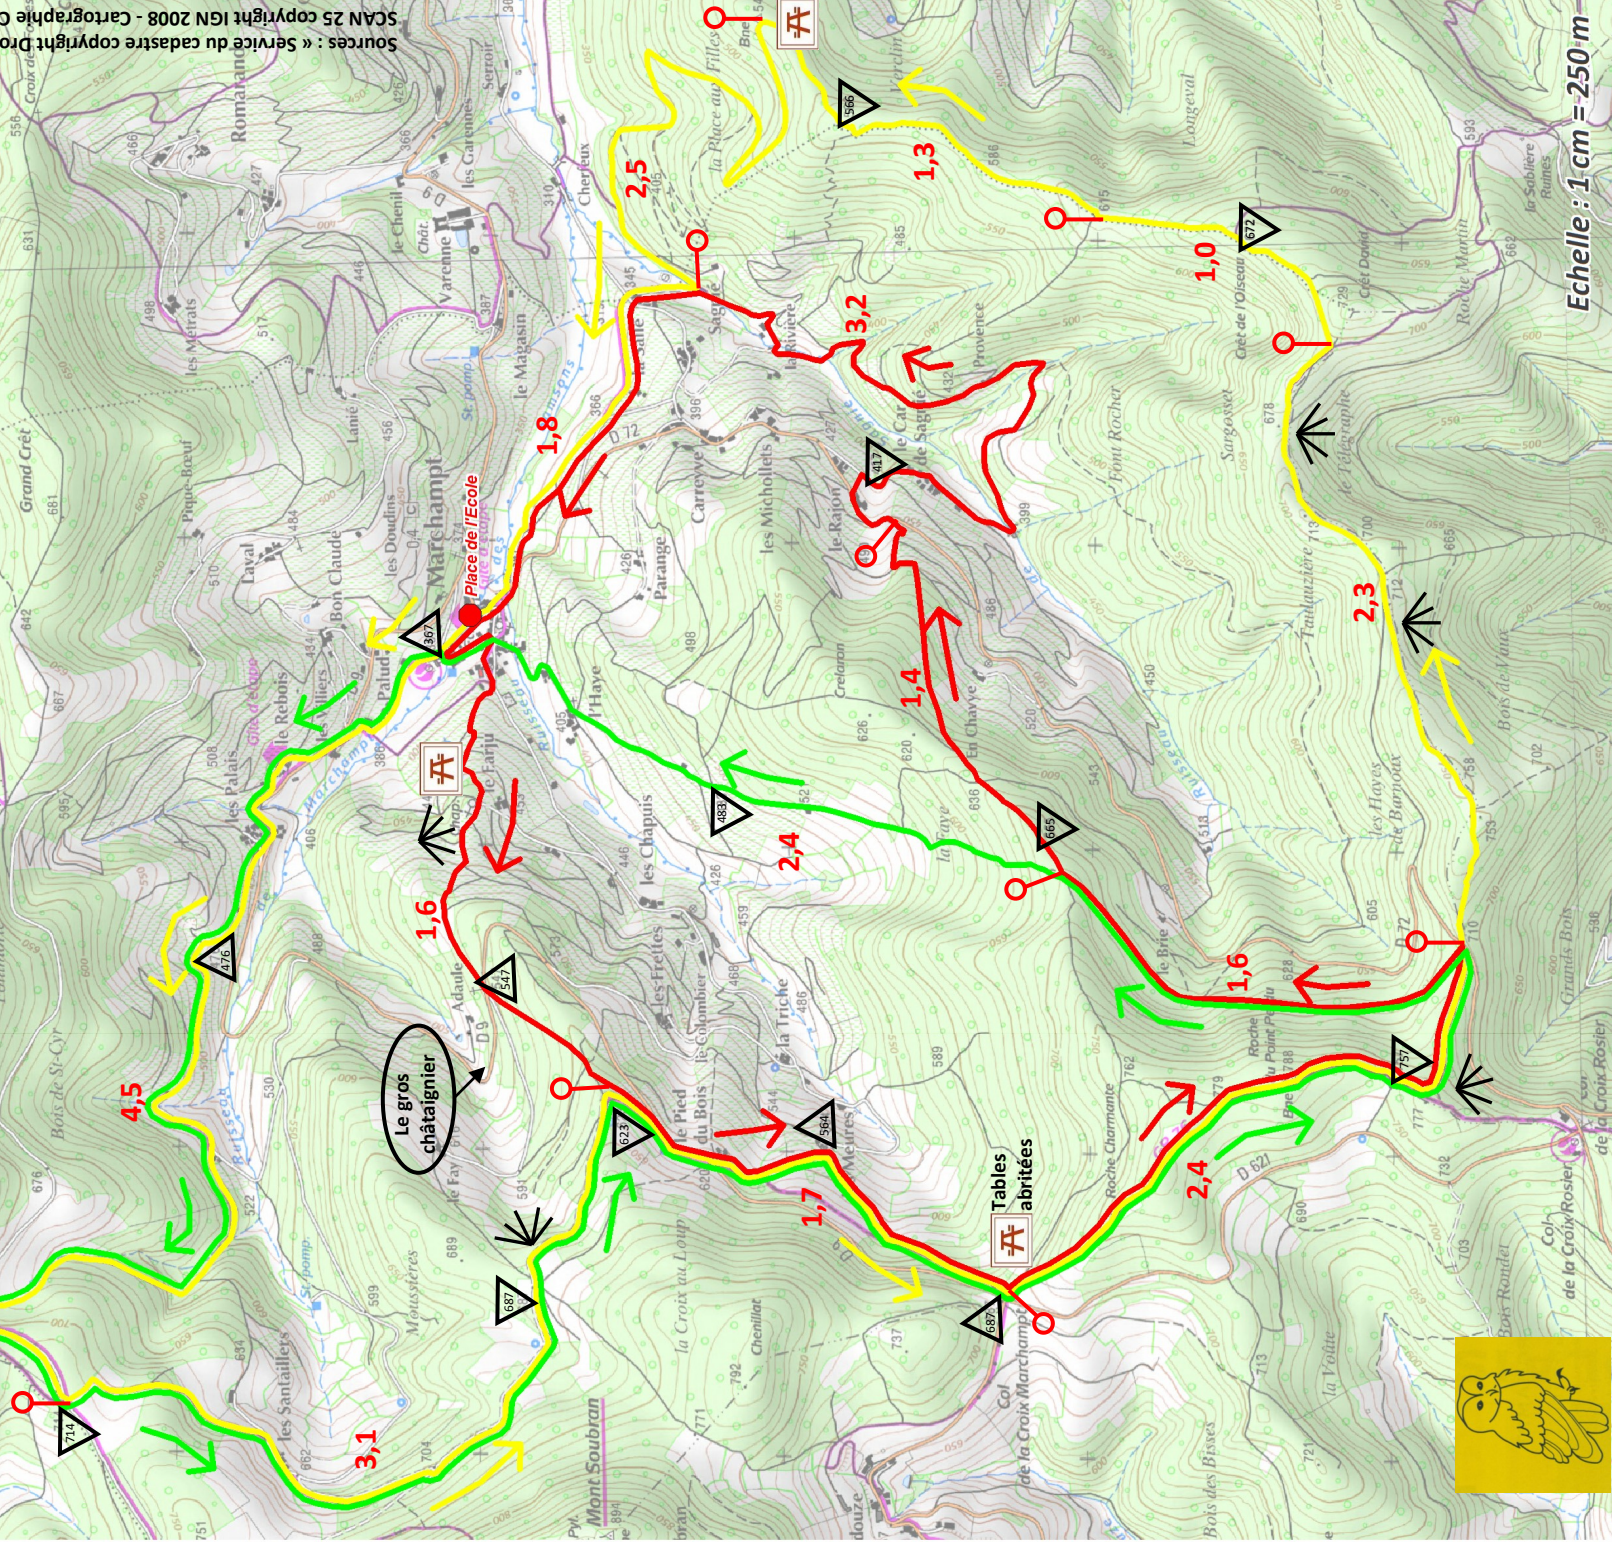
Sources : « Service du cadastre copyright Dro
SCAN 25 copyright IGN 2008 - Cartographie C

Echelle : 1 cm = 250 m

Place de l'Ecole
Marchampt
Le gros châtaignier
Tables abritées
Col de la Croix Marchampt

2,5
1,3
1,0
3,2
1,8
2,3
1,4
2,4
1,6
1,6
4,5
1,7
2,4
3,1

566
672
417
367
483
665
547
476
623
566
757
687
687
714

Romanand
Varenne
le Magasin
Cherfeux
la Place aux Filles
Sagne
la Rivière
le Car de Sagne
Provence
Longeval
Crêt de l'Oiseau
Crêt Dona
Sargasset
le Télégraphe
Font Rosier
les Michollets
Carrevye
Parange
le Raton
Chavye
Grand Crêt
Laval
Bon Claude
les Doudins
Paluet
le Rebois
les Palais
Bois de St-Cyr
les Chapuis
les Frelles
le Colombier
la Triche
le Pied du Bois
Meures
Adaule
Roche Charmante
Roche du Pont Papu
les Hayes
le Brie
Bois de Vaux
Grands Bois
Col de la Croix Rosier
Moussières
les Santaillers
Mont Soubran
la Croix au Loup
Chenillot
la Voûte
Bois des Bisses
Bois Rondet
D 72
D 9
D 621